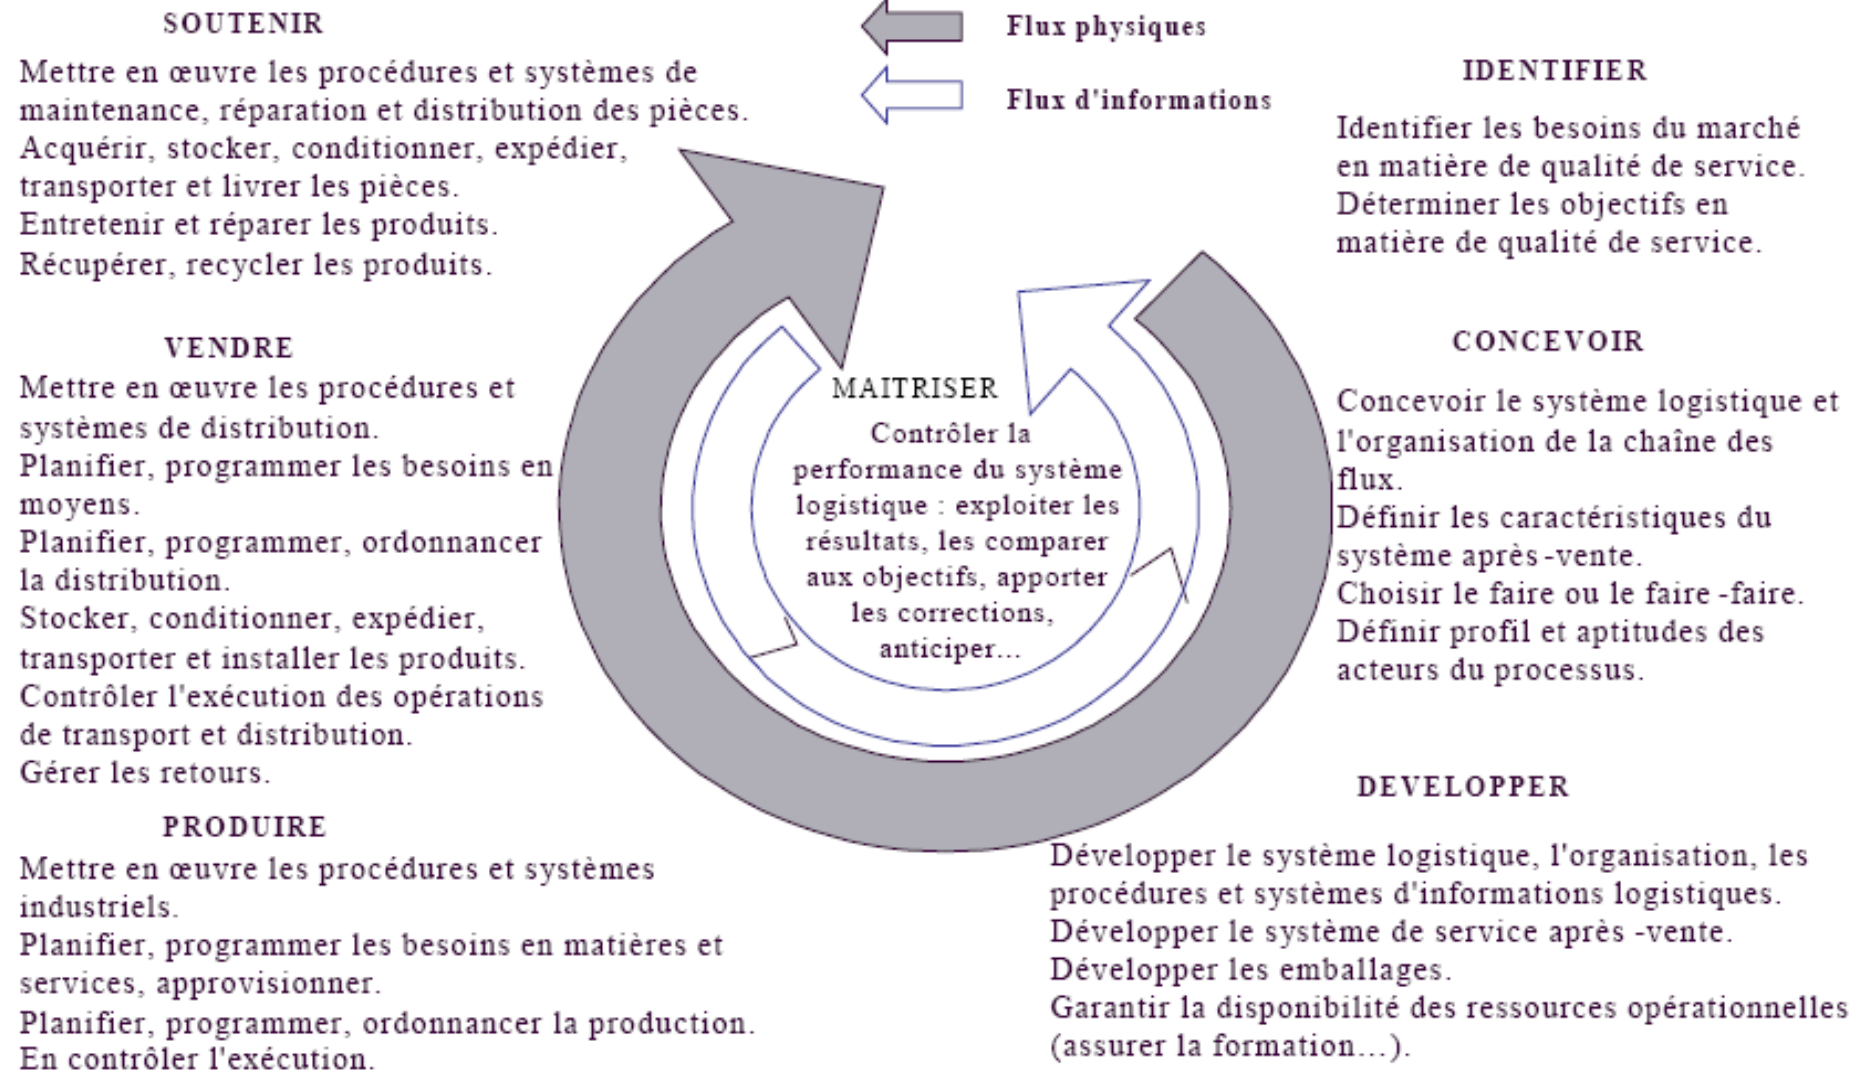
SOUTENIR

Mettre en œuvre les procédures et systèmes de maintenance, réparation et distribution des pièces.
Acquérir, stocker, conditionner, expédier, transporter et livrer les pièces.
Entretenir et réparer les produits.
Récupérer, recycler les produits.

Flux physiques

Flux d'informations

IDENTIFIER

Identifier les besoins du marché en matière de qualité de service.
Déterminer les objectifs en matière de qualité de service.

VENDRE

Mettre en œuvre les procédures et systèmes de distribution.
Planifier, programmer les besoins en moyens.
Planifier, programmer, ordonnancer la distribution.
Stocker, conditionner, expédier, transporter et installer les produits.
Contrôler l'exécution des opérations de transport et distribution.
Gérer les retours.

MAITRISER

Contrôler la performance du système logistique : exploiter les résultats, les comparer aux objectifs, apporter les corrections, anticiper...

CONCEVOIR

Concevoir le système logistique et l'organisation de la chaîne des flux.
Définir les caractéristiques du système après -vente.
Choisir le faire ou le faire -faire.
Définir profil et aptitudes des acteurs du processus.

DEVELOPPER

Développer le système logistique, l'organisation, les procédures et systèmes d'informations logistiques.
Développer le système de service après -vente.
Développer les emballages.
Garantir la disponibilité des ressources opérationnelles (assurer la formation...).

PRODUIRE

Mettre en œuvre les procédures et systèmes industriels.
Planifier, programmer les besoins en matières et services, approvisionner.
Planifier, programmer, ordonnancer la production.
En contrôler l'exécution.